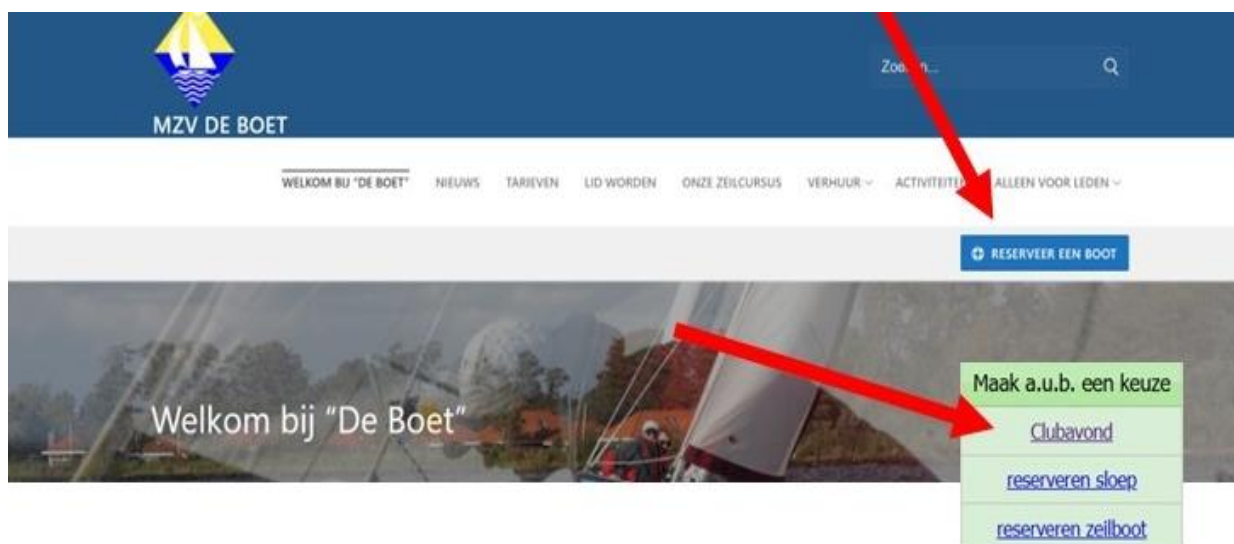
MZV DE BOET

Zoe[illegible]n...

WELKOM BIJ "DE BOET" NIEUWS TARIEVEN LID WORDEN ONZE ZEILCURSUS VERHUUR ACTIVITEITE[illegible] ALLEEN VOOR LEDEN

RESERVEER EEN BOOT

Welkom bij "De Boet"

Maak a.u.b. een keuze

Clubavond

reserveren sloep

reserveren zeilboot